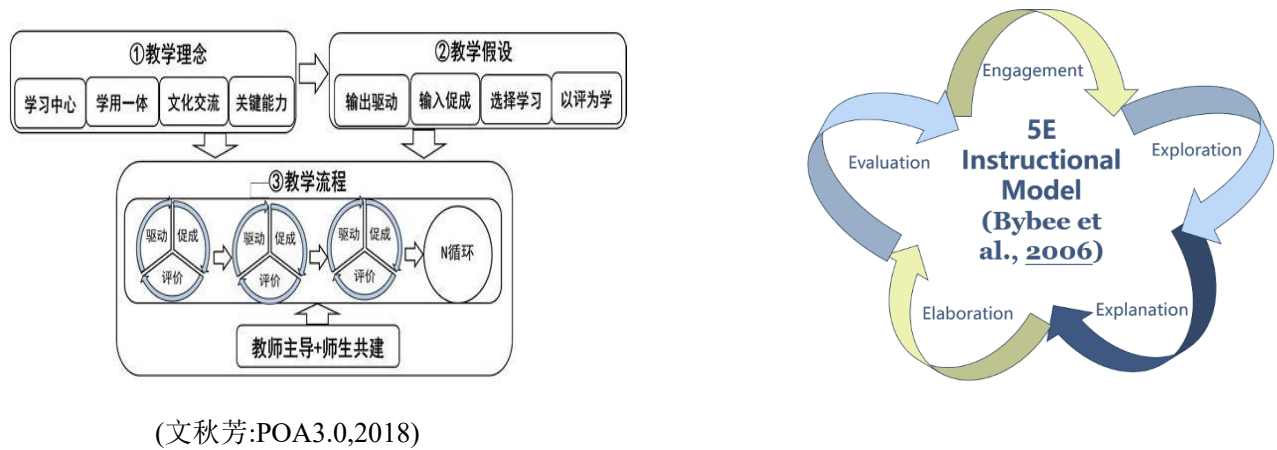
①教学理念

学习中心 学用一体 文化交流 关键能力

②教学假设

输出驱动 输入促成 选择学习 以评为学

③教学流程

驱动 促成 评价

驱动 促成 评价

驱动 促成 评价

N循环

教师主导+师生共建

(文秋芳:POA3.0,2018)

Engagement

Exploration

Explanation

Elaboration

Evaluation

5E Instructional Model (Bybee et al., 2006)